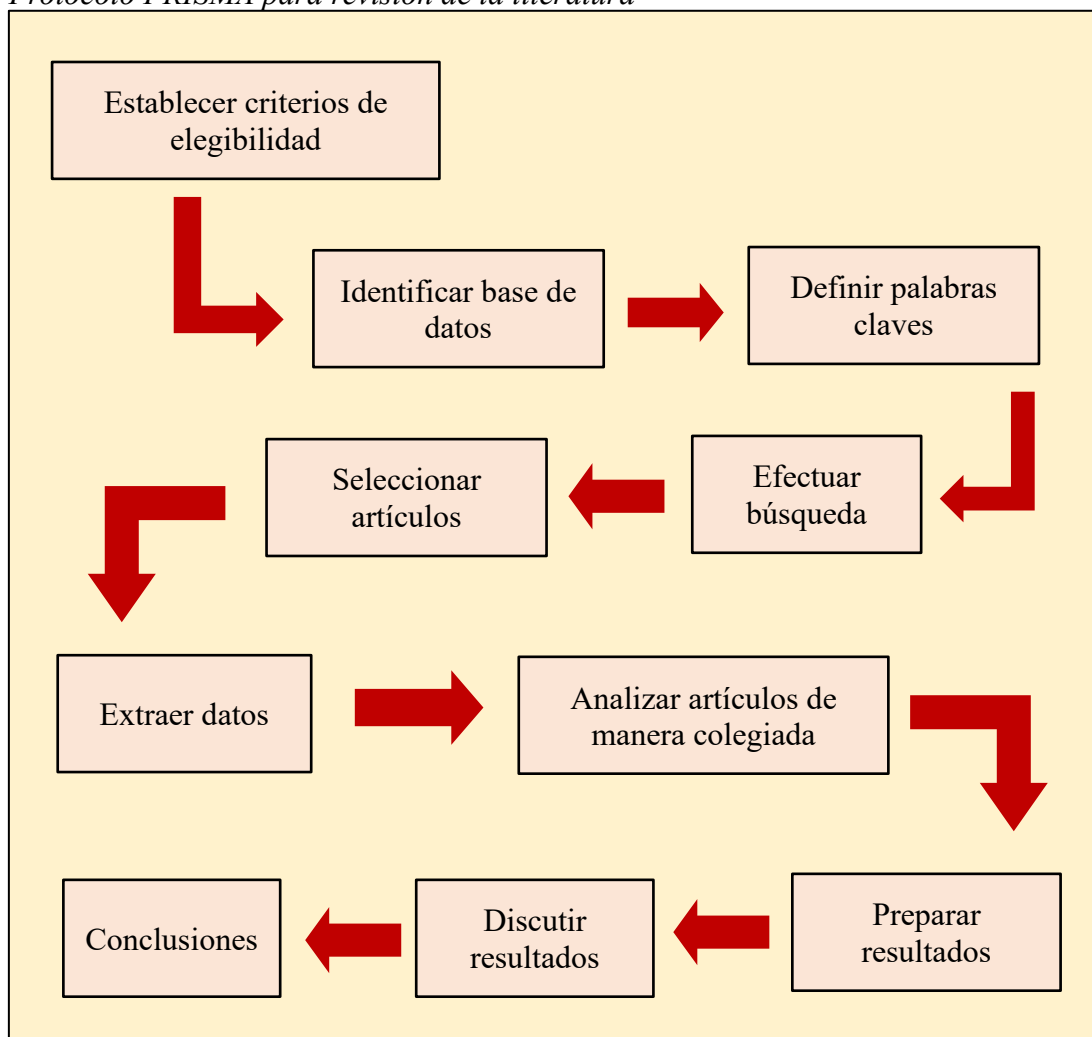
Protocolo PRISMA para revisión de la literatura

Establecer criterios de elegibilidad

Identificar base de datos

Definir palabras claves

Efectuar búsqueda

Seleccionar artículos

Extraer datos

Analizar artículos de manera colegiada

Preparar resultados

Discutir resultados

Conclusiones